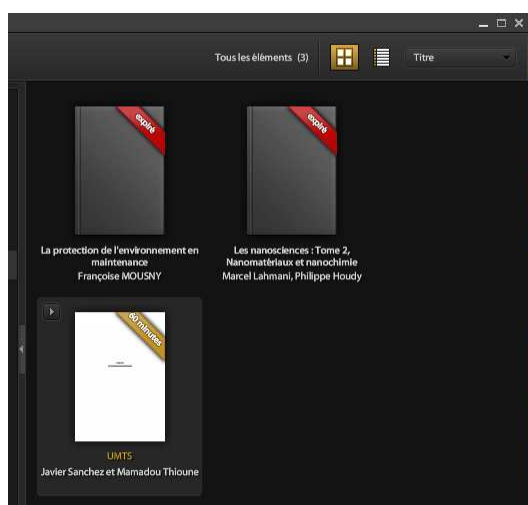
_ □ X

Tous les éléments (3)

Titre

expiré

La protection de l'environnement en maintenance
Françoise MOUSNY

expiré

Les nanosciences : Tome 2, Nanomatériaux et nanochimie
Marcel Lahmani, Philippe Houdy

60 minutes

UMTS
Javier Sanchez et Mamadou Thioune